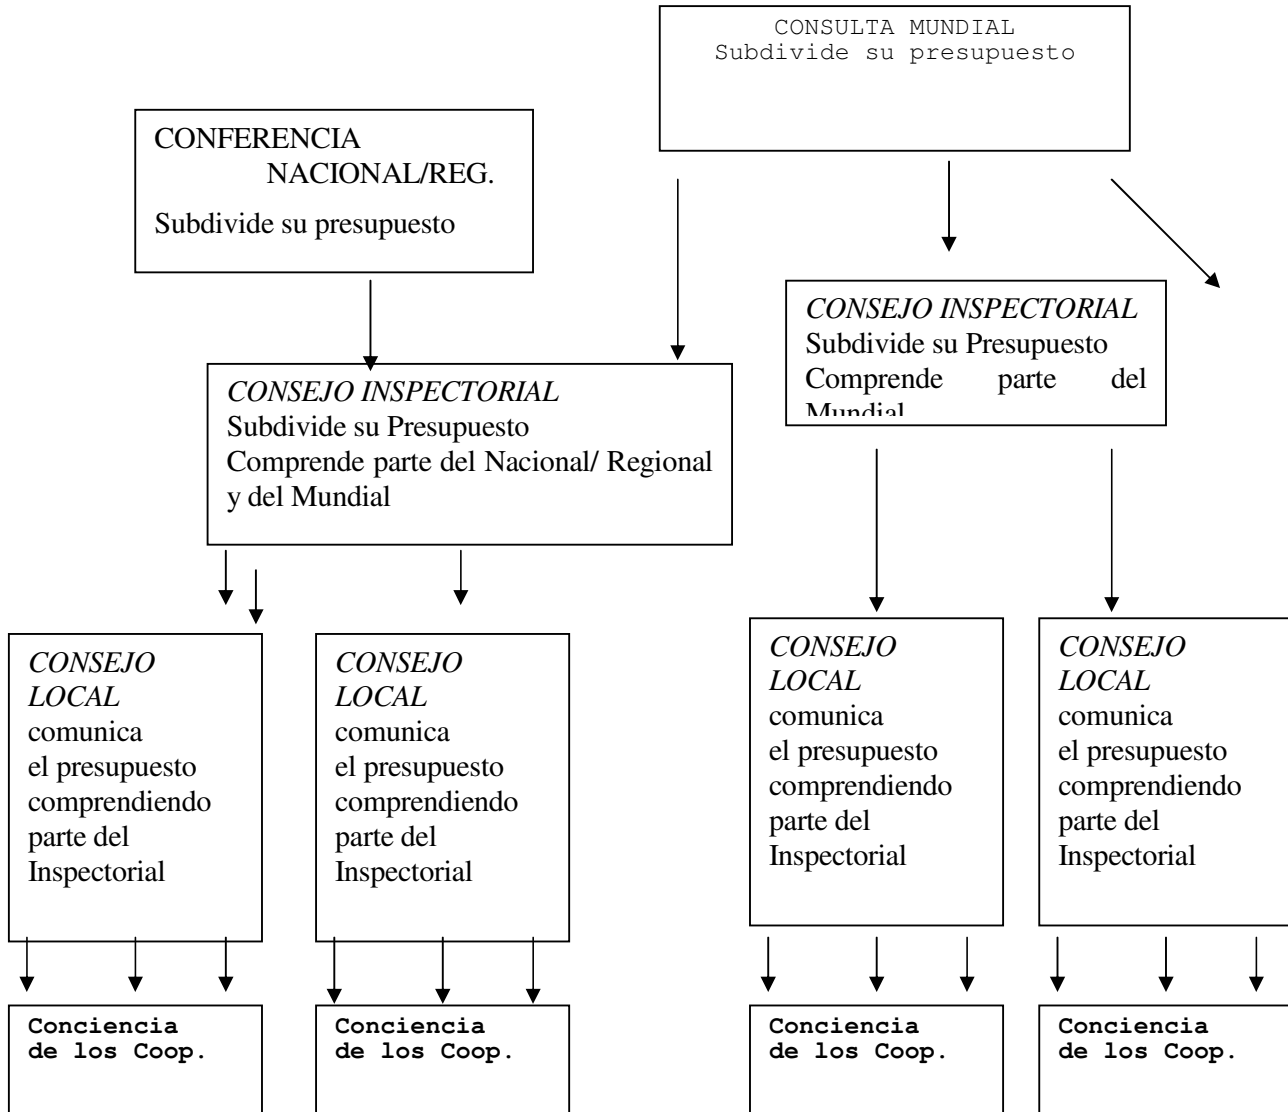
CONSULTA MUNDIAL
Subdivide su presupuesto

CONFERENCIA NACIONAL/REG.
Subdivide su presupuesto

*CONSEJO INSPECTORIAL*
Subdivide su Presupuesto
Comprende parte del Mundial

*CONSEJO INSPECTORIAL*
Subdivide su Presupuesto
Comprende parte del Nacional/ Regional y del Mundial

*CONSEJO LOCAL*
comunica el presupuesto comprendiendo parte del Inspectorial

*CONSEJO LOCAL*
comunica el presupuesto comprendiendo parte del Inspectorial

*CONSEJO LOCAL*
comunica el presupuesto comprendiendo parte del Inspectorial

*CONSEJO LOCAL*
comunica el presupuesto comprendiendo parte del Inspectorial

**Conciencia de los Coop.**

**Conciencia de los Coop.**

**Conciencia de los Coop.**

**Conciencia de los Coop.**